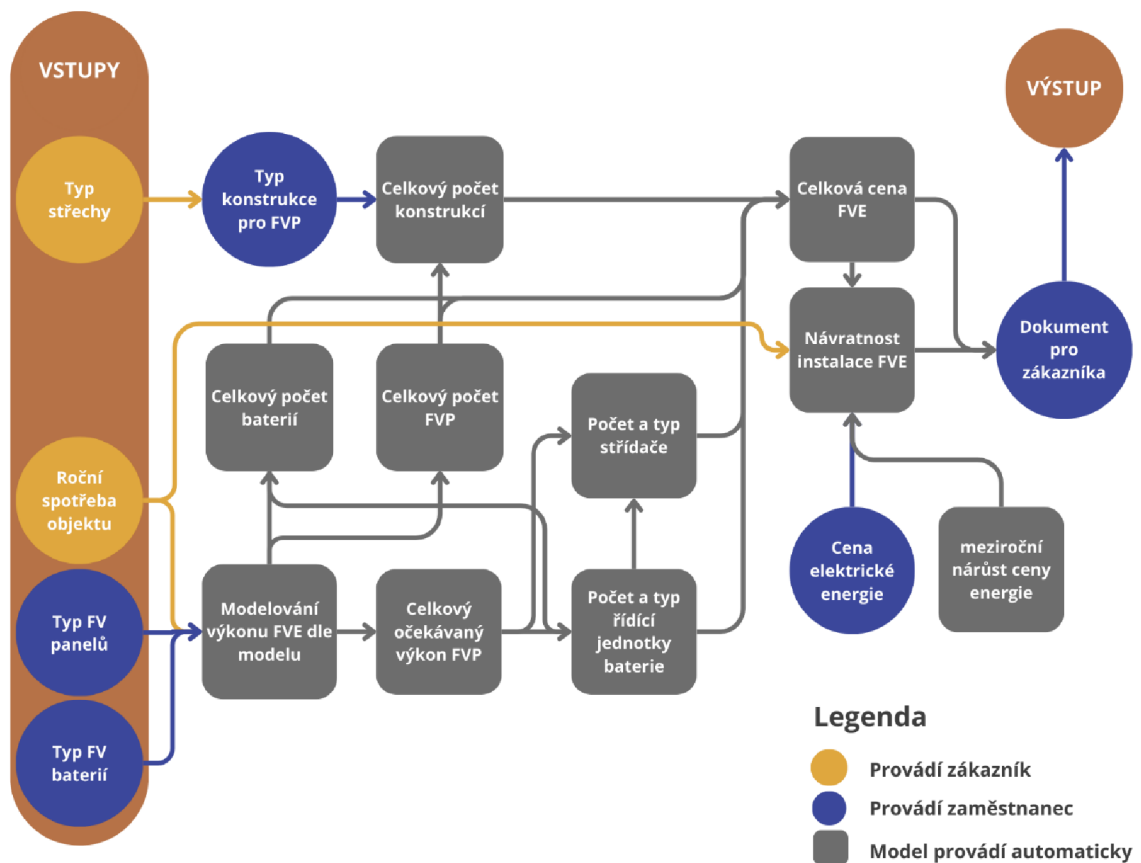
VSTUPY

Typ střechy

Roční spotřeba objektu

Typ FV panelů

Typ FV baterií

Typ konstrukce pro FVP

Celkový počet konstrukcí

Celkový počet baterií

Celkový počet FVP

Počet a typ střídače

Modelování výkonu FVE dle modelu

Celkový očekávaný výkon FVP

Počet a typ řídící jednotky baterie

Celková cena FVE

Návratnost instalace FVE

Cena elektrické energie

meziroční nárůst ceny energie

VÝSTUP

Dokument pro zákazníka

Legenda

Provádí zákazník

Provádí zaměstnanec

Model provádí automaticky